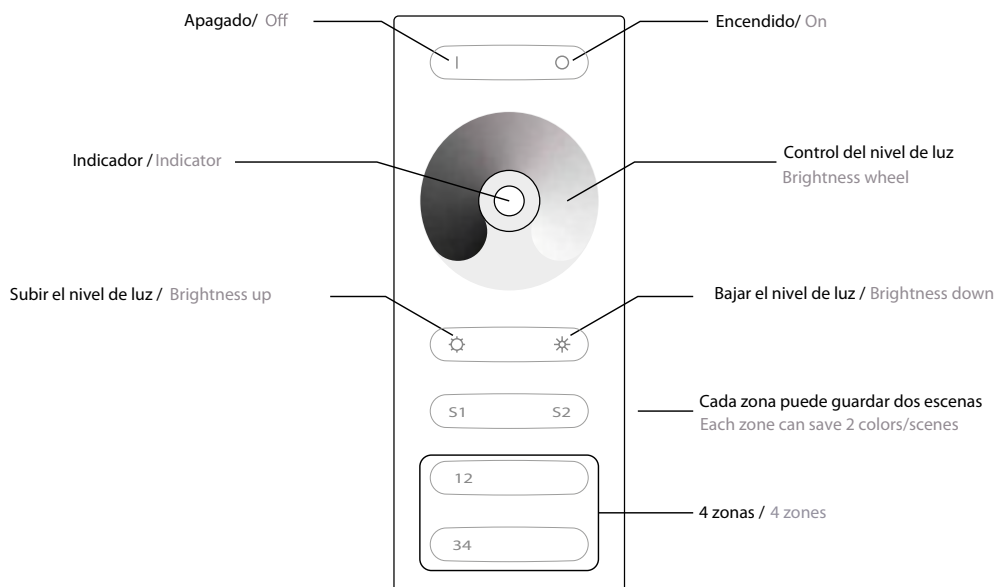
Apagado/ Off

Encendido/ On

Indicador / Indicator

Control del nivel de luz
Brightness wheel

Subir el nivel de luz / Brightness up

Bajar el nivel de luz / Brightness down

S1 S2

Cada zona puede guardar dos escenas
Each zone can save 2 colors/scenes

12

34

4 zonas / 4 zones